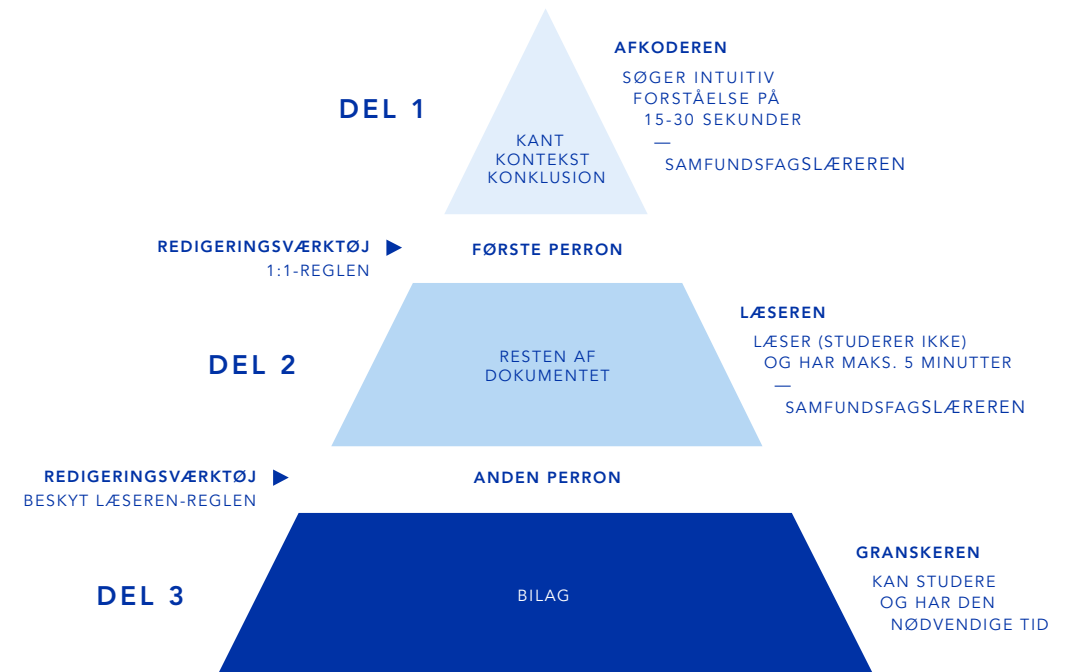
DEL 1

KANT
KONTEKST
KONKLUSION

AFKODEREN

SØGER INTUITIV FORSTÅELSE PÅ 15-30 SEKUNDER
—
SAMFUNDSFAGSLÆREREN

REDIGERINGSVÆRKTØJ ▶
1:1-REGLEN

FØRSTE PERRON

DEL 2

RESTEN AF DOKUMENTET

LÆSEREN

LÆSER (STUDERER IKKE) OG HAR MAKS. 5 MINUTTER
—
SAMFUNDSFAGSLÆREREN

REDIGERINGSVÆRKTØJ ▶
BESKYT LÆSEREN-REGLEN

ANDEN PERRON

DEL 3

BILAG

GRANSKEREN

KAN STUDERE OG HAR DEN NØDVENDIGE TID